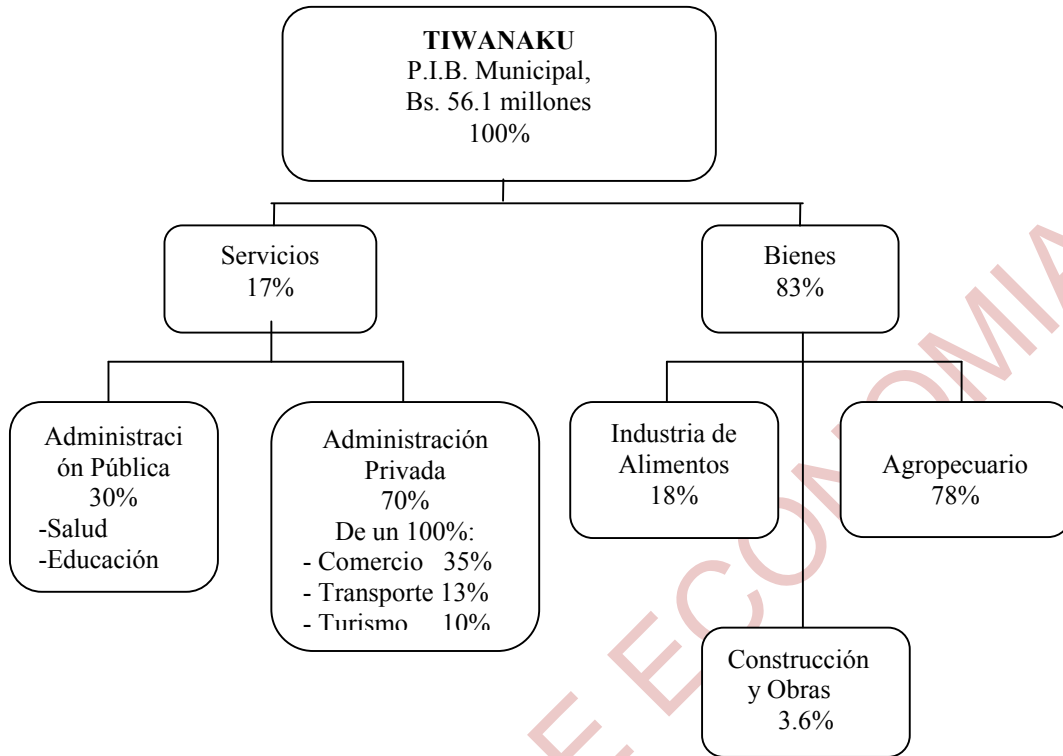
**TIWANAKU**
P.I.B. Municipal,
Bs. 56.1 millones
100%

Servicios
17%

Bienes
83%

Administración Pública
30%
-Salud
-Educación

Administración Privada
70%
De un 100%:
- Comercio 35%
- Transporte 13%
- Turismo 10%

Industria de Alimentos
18%

Agropecuario
78%

Construcción y Obras
3.6%

E. ECONOMIA